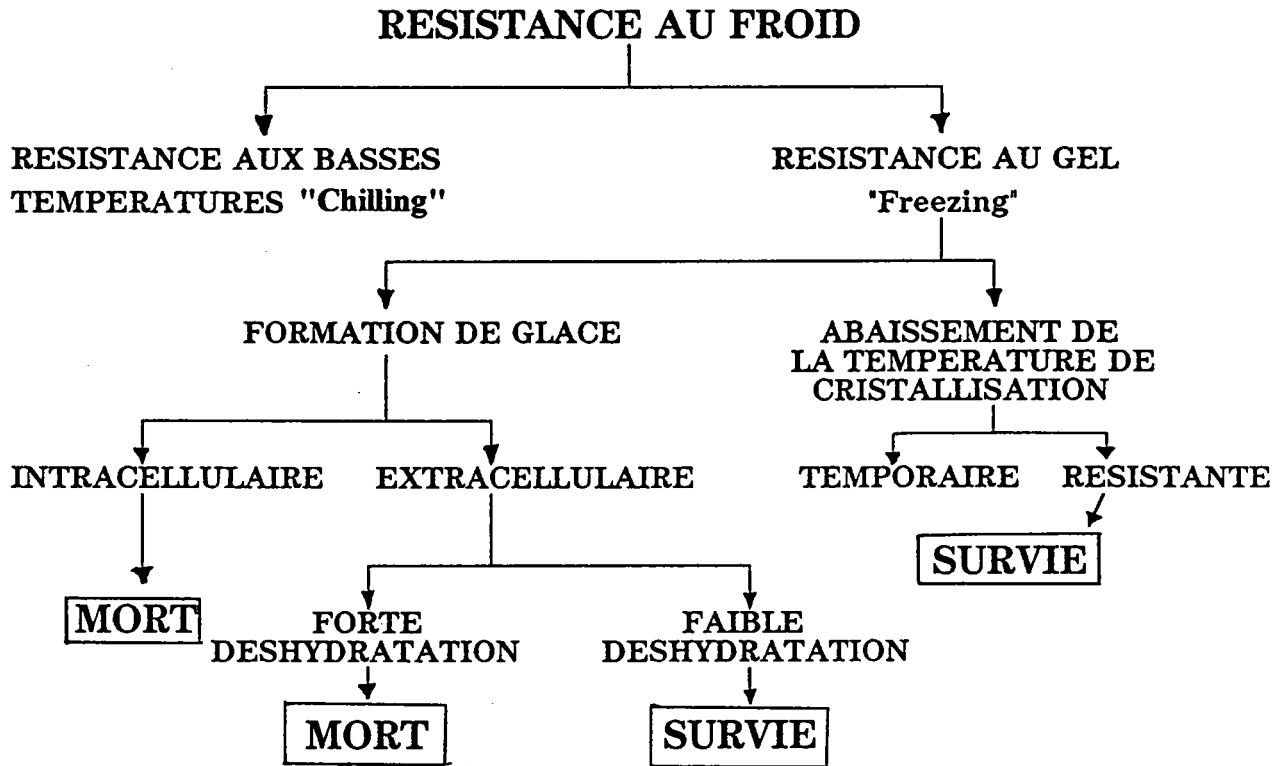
RESISTANCE AU FROID

RESISTANCE AUX BASSES TEMPERATURES "Chilling"

RESISTANCE AU GEL "Freezing"

FORMATION DE GLACE

ABAISSEMENT DE LA TEMPERATURE DE CRISTALLISATION

INTRACELLULAIRE

EXTRACELLULAIRE

TEMPORAIRE

RESISTANTE

SURVIE

MORT

FORTE DESHYDRATATION

FAIBLE DESHYDRATATION

MORT

SURVIE